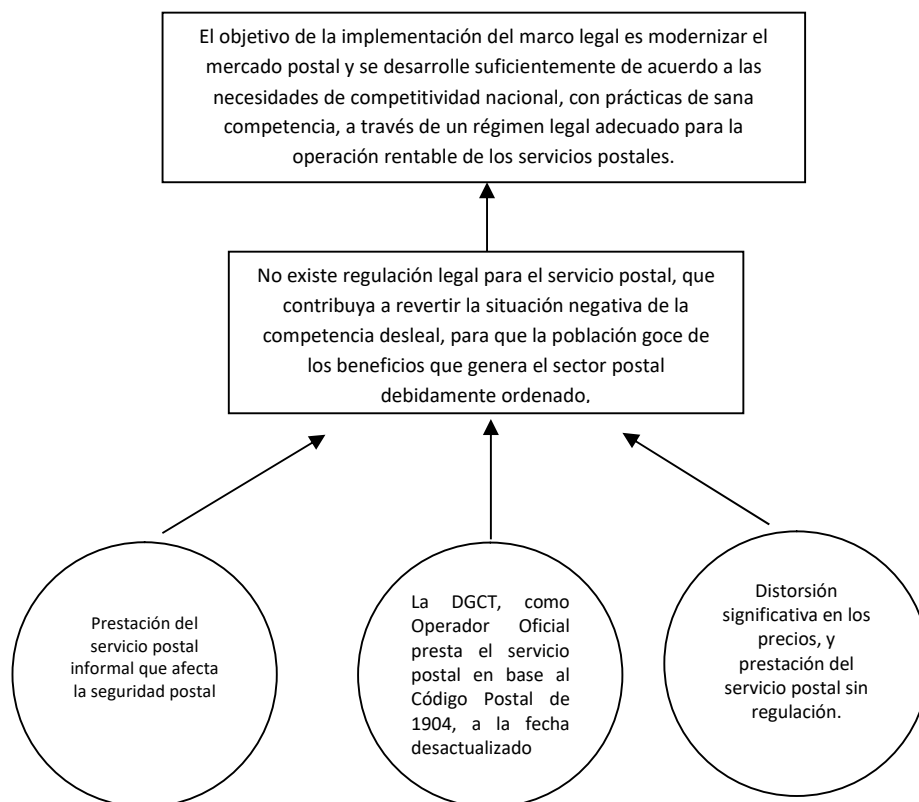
El objetivo de la implementación del marco legal es modernizar el mercado postal y se desarrolle suficientemente de acuerdo a las necesidades de competitividad nacional, con prácticas de sana competencia, a través de un régimen legal adecuado para la operación rentable de los servicios postales.

No existe regulación legal para el servicio postal, que contribuya a revertir la situación negativa de la competencia desleal, para que la población goce de los beneficios que genera el sector postal debidamente ordenado.

Prestación del servicio postal informal que afecta la seguridad postal

La DGCT, como Operador Oficial presta el servicio postal en base al Código Postal de 1904, a la fecha desactualizado

Distorsión significativa en los precios, y prestación del servicio postal sin regulación.